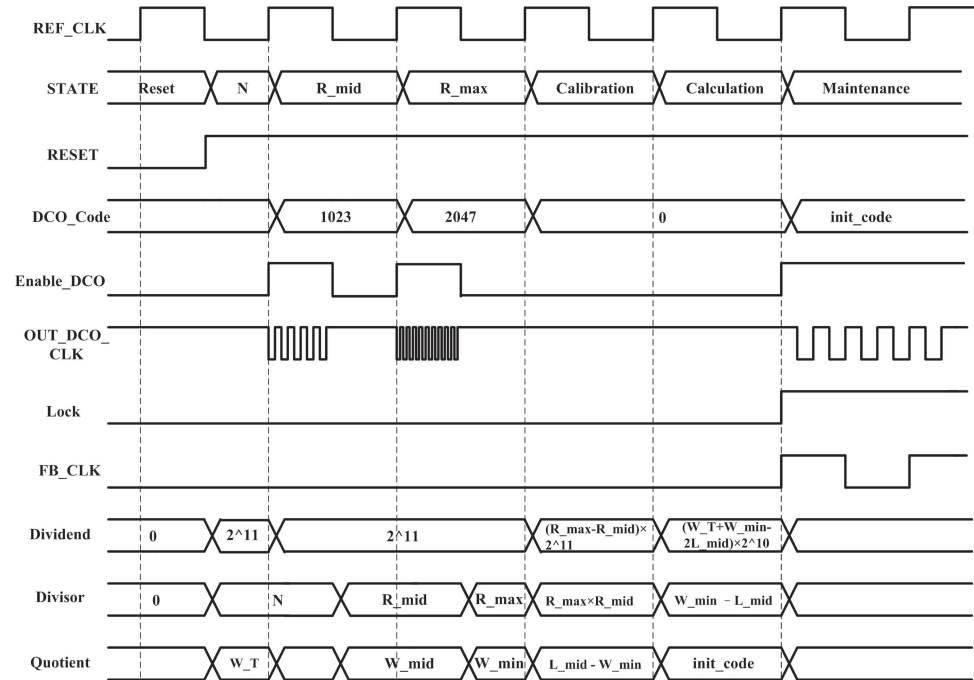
REF_CLK

STATE Reset N R_mid R_max Calibration Calculation Maintenance

RESET

DCO_Code 1023 2047 0 init_code

Enable_DCO

OUT_DCO_CLK

Lock

FB_CLK

Dividend 0 2^11 2^11 (R_max-R_mid)×2^11 (W_T+W_min-2L_mid)×2^10

Divisor 0 N R_mid R_max R_max×R_mid W_min – L_mid

Quotient W_T W_mid W_min L_mid - W_min init_code